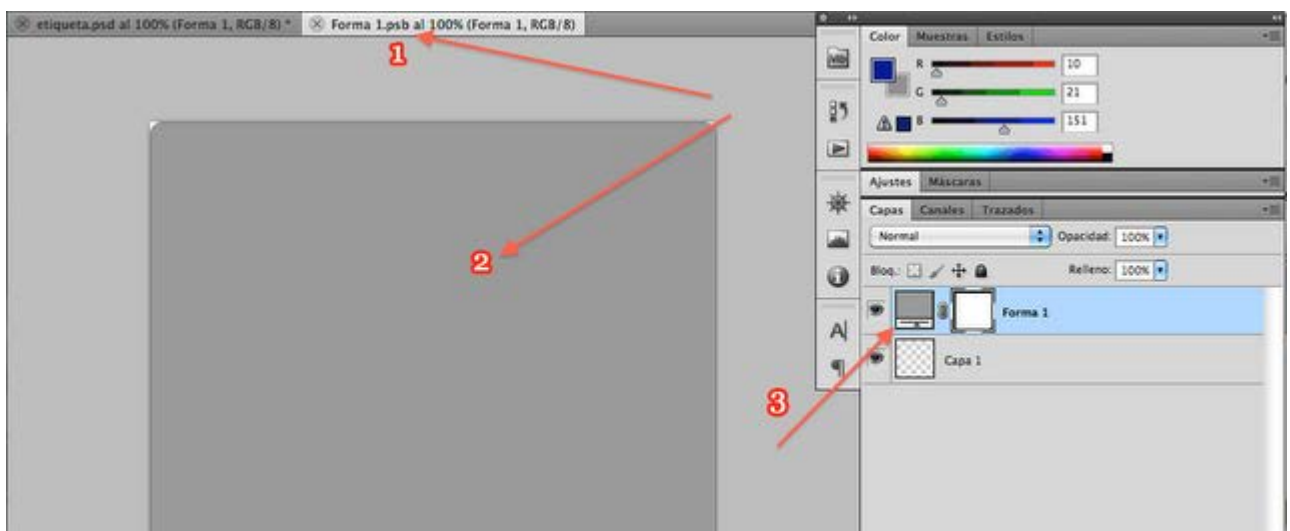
etiqueta.psd al 100% (Forma 1, RGB/8) *
Forma 1.psb al 100% (Forma 1, RGB/8)

1

2

3

Color Muestras Estilos
R 10
G 21
B 151

Ajustes Máscaras

Capas Canales Trazados
Normal
Opacidad: 100%
Bloq.:
Relleno: 100%
Forma 1
Capa 1